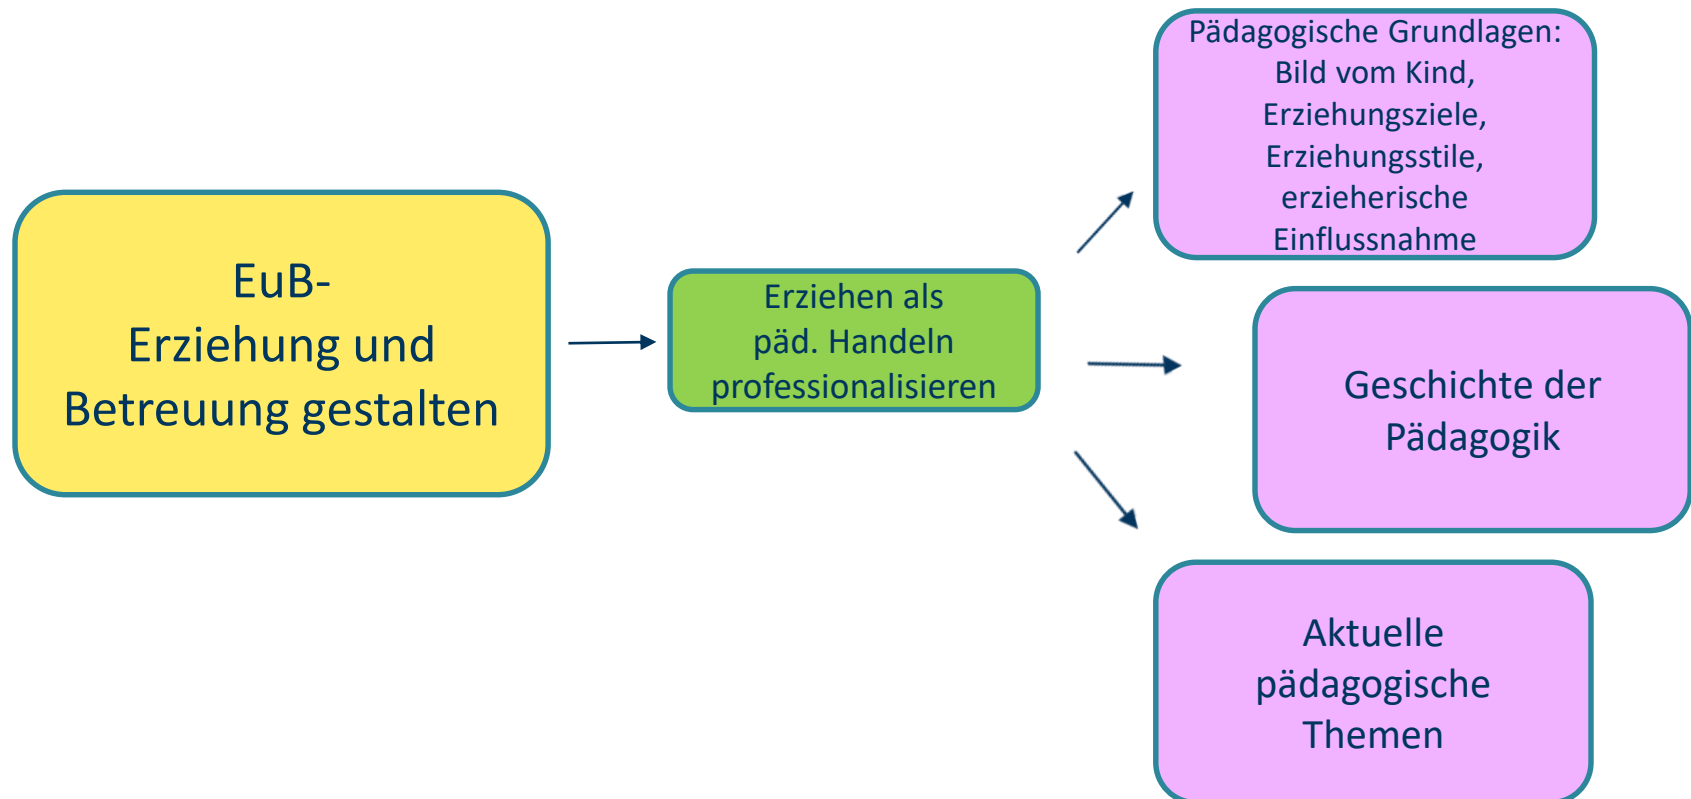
EuB-
Erziehung und
Betreuung gestalten

Erziehen als
päd. Handeln
professionalisieren

Pädagogische Grundlagen:
Bild vom Kind,
Erziehungsziele,
Erziehungsstile,
erzieherische
Einflussnahme

Geschichte der
Pädagogik

Aktuelle
pädagogische
Themen